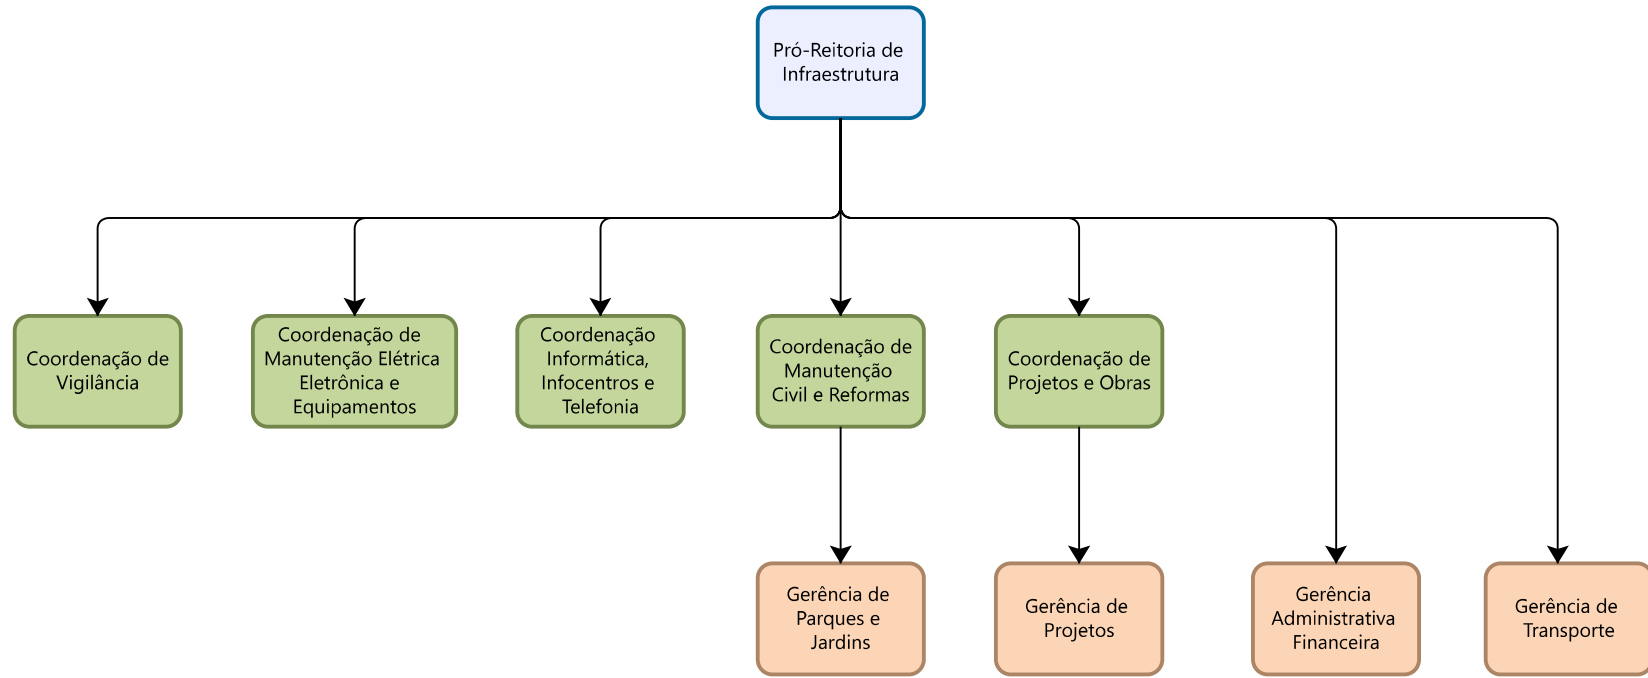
Pró-Reitoria de Infraestrutura

Coordenação de Vigilância

Coordenação de Manutenção Elétrica Eletrônica e Equipamentos

Coordenação Informática, Infocentros e Telefonia

Coordenação de Manutenção Civil e Reformas

Coordenação de Projetos e Obras

Gerência de Parques e Jardins

Gerência de Projetos

Gerência Administrativa Financeira

Gerência de Transporte